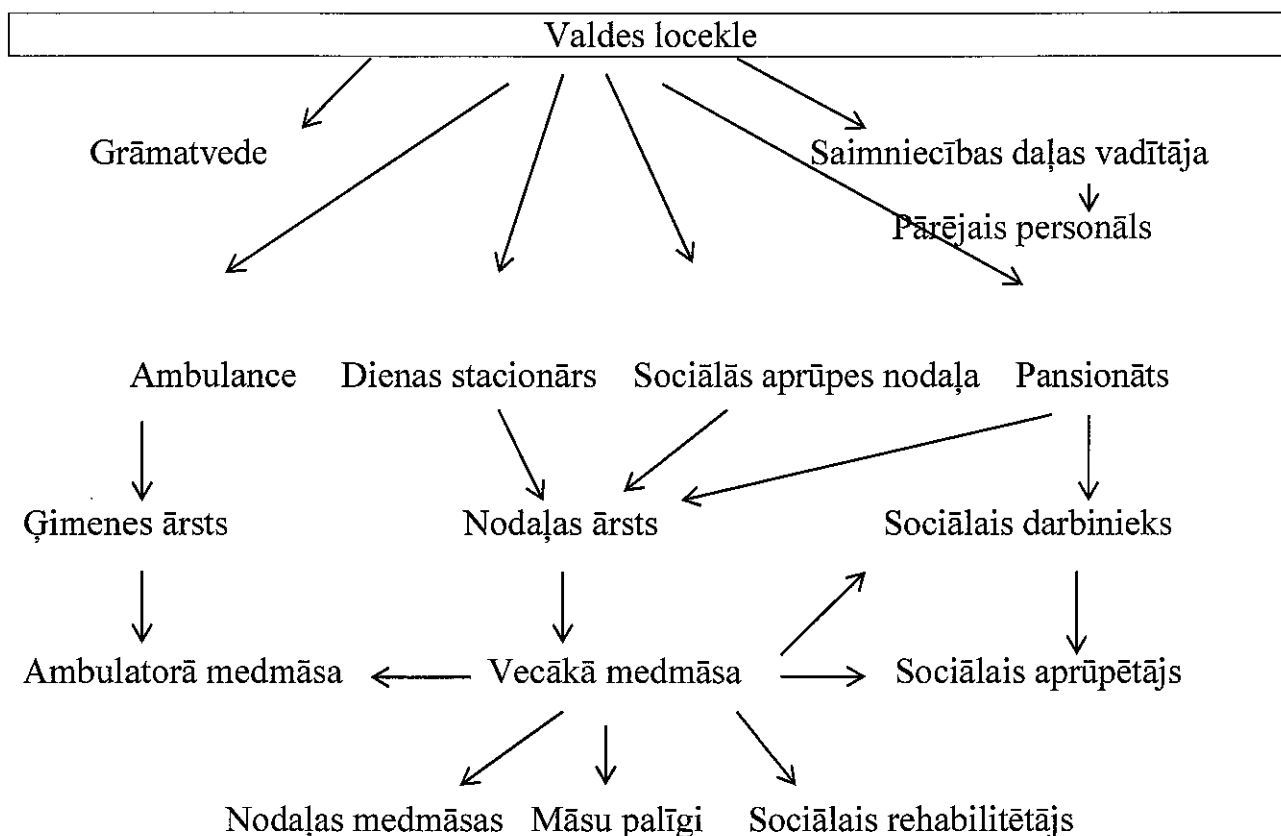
Valdes locekle

Grāmatvede

Saimniecības daļas vadītāja

Pārējais personāls

Ambulance

Dienas stacionārs

Sociālās aprūpes nodaļa

Pansionāts

Ģimenes ārsts

Nodaļas ārsts

Sociālais darbinieks

Ambulatorā medmāsa

Vecākā medmāsa

Sociālais aprūpētājs

Nodaļas medmāsas

Māsu palīgi

Sociālais rehabilitētājs